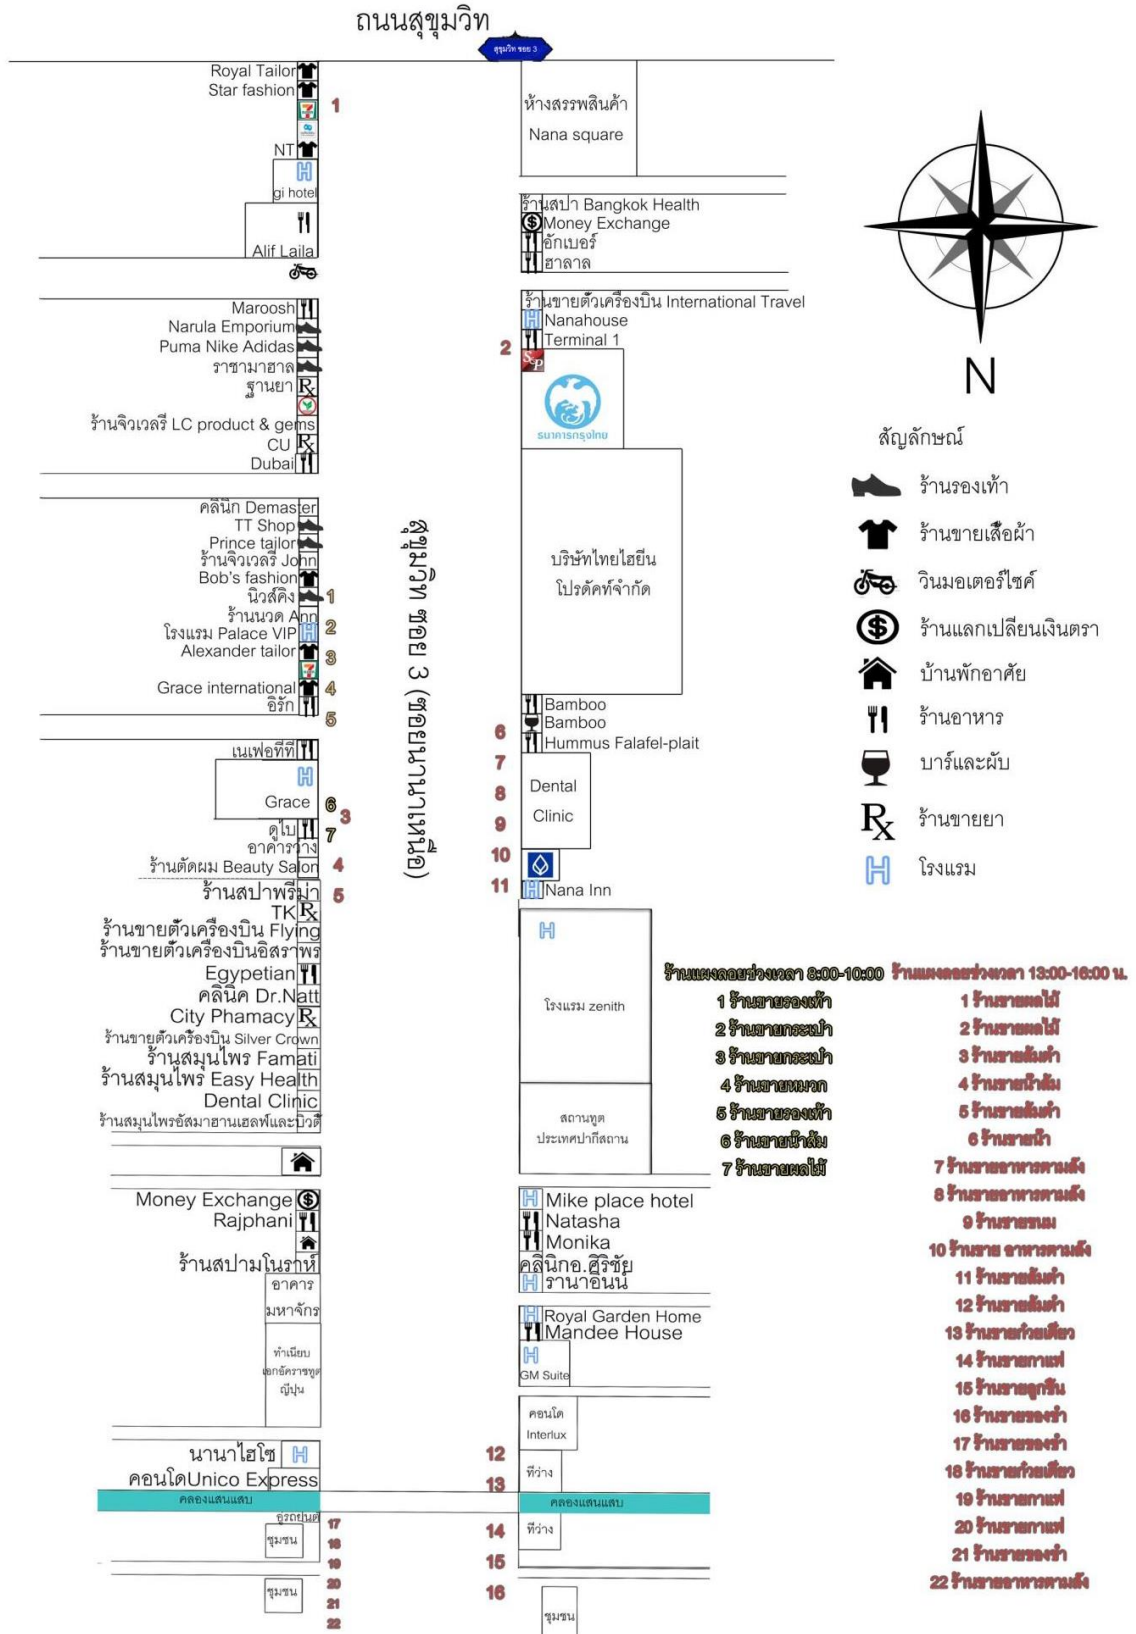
ถนนสุขุมวิท

สุขุมวิท ซอย 3

Royal Tailor
Star fashion
1
NT
gi hotel
Alif Laila

Maroosh
Narula Emporium
Puma Nike Adidas
ราชามาฮาล
ฐานยา
ร้านจิวเวลรี่ LC product & gems
CU
Dubai

คลินิก Demaster
TT Shop
Prince tailor
ร้านจิวเวลรี่ John
Bob's fashion
นิวสคิง 1
ร้านนวด Ann
โรงแรม Palace VIP 2
Alexander tailor 3
Grace international 4
อิรัก 5

เนเฟอทีที
Grace 6 3
ดูไบ 7
อาคารว่าง
ร้านตัดผม Beauty Salon 4
ร้านสปาพรีม่า 5
TK
ร้านขายตัวเครื่องบิน Flying
ร้านขายตัวเครื่องบินอิสราพร
Egyptian
คลินิค Dr.Natt
City Phamacy
ร้านขายตัวเครื่องบิน Silver Crown
ร้านสมุนไพร Famati
ร้านสมุนไพร Easy Health
Dental Clinic
ร้านสมุนไพรอัสมาฮานเฮลพ์และบิวตี้

Money Exchange
Rajphani
ร้านสปามโนราห์
อาคาร
มหาจักร
ทำเนียบ เอกอัครราชทูต ญี่ปุ่น
นานาไฮโซ
คอนโดUnico Express
คลองแสนแสบ
อูรถยนต์
ชุมชน
17
18
19
ชุมชน
20
21
22

ซุขุมวิท ซอย 3 (ซอยนานาเหนือ)

ห้างสรรพสินค้า
Nana square
ร้านสปา Bangkok Health
Money Exchange
อักเบอร์
ฮาลาล
ร้านขายตัวเครื่องบิน International Travel
Nanahouse
Terminal 1
2
ธนาคารกรุงไทย
บริษัทไทยไอยีน โปรดัคท์จำกัด
Bamboo
Bamboo
6
Hummus Falafel-plait
7
Dental
8
Clinic
9
10
11
Nana Inn
โรงแรม zenith
สถานทูต ประเทศปากีสถาน
Mike place hotel
Natasha
Monika
คลินิกอ.ศิริชัย
รานาอินน์
Royal Garden Home
Mandee House
GM Suite
คอนโด Interlux
12
ที่ว่าง
13
คลองแสนแสบ
14
ที่ว่าง
15
16
ชุมชน

N

สัญลักษณ์
ร้านรองเท้า
ร้านขายเสื้อผ้า
วินมอเตอร์ไซค์
ร้านแลกเปลี่ยนเงินตรา
บ้านพักอาศัย
ร้านอาหาร
บาร์และผับ
ร้านขายยา
โรงแรม

ร้านแผงลอยช่วงเวลา 8:00-10:00
1 ร้านขายรองเท้า
2 ร้านขายกระเป๋า
3 ร้านขายกระเป๋า
4 ร้านขายหมวก
5 ร้านขายรองเท้า
6 ร้านขายน้ำส้ม
7 ร้านขายผลไม้

ร้านแผงลอยช่วงเวลา 13:00-16:00 น.
1 ร้านขายผลไม้
2 ร้านขายผลไม้
3 ร้านขายส้มตำ
4 ร้านขายน้ำส้ม
5 ร้านขายส้มตำ
6 ร้านขายน้ำ
7 ร้านขายอาหารตามสั่ง
8 ร้านขายอาหารตามสั่ง
9 ร้านขายขนม
10 ร้านขาย อาหารตามสั่ง
11 ร้านขายส้มตำ
12 ร้านขายส้มตำ
13 ร้านขายก๋วยเตี๋ยว
14 ร้านขายกาแฟ
15 ร้านขายลูกชิ้น
16 ร้านขายรองเท้า
17 ร้านขายรองเท้า
18 ร้านขายก๋วยเตี๋ยว
19 ร้านขายกาแฟ
20 ร้านขายกาแฟ
21 ร้านขายรองเท้า
22 ร้านขายอาหารตามสั่ง